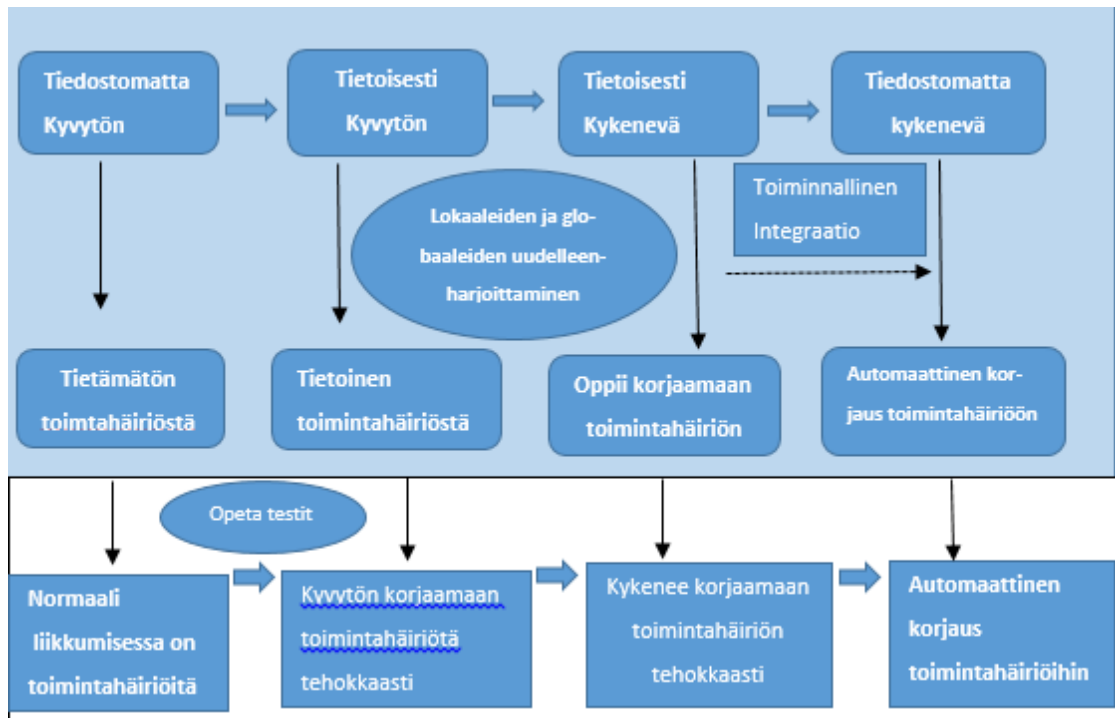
Tiedostomatta Kyvytön

Tietoisesti Kyvytön

Tietoisesti Kykenevä

Tiedostomatta kykenevä

Toiminnallinen Integraatio

Lokaaleiden ja globaaleiden uudelleenharjoittaminen

Tietämätön toimtahäiriöstä

Tietoinen toimintahäiriöstä

Oppii korjaamaan toimintahäiriön

Automaattinen korjaus toimintahäiriöön

Opeta testit

Normaali liikkumisessa on toimintahäiriöitä

Kyvytön korjaamaan toimintahäiriötä tehokkaasti

Kykenee korjaamaan toimintahäiriön tehokkaasti

Automaattinen korjaus toimintahäiriöihin